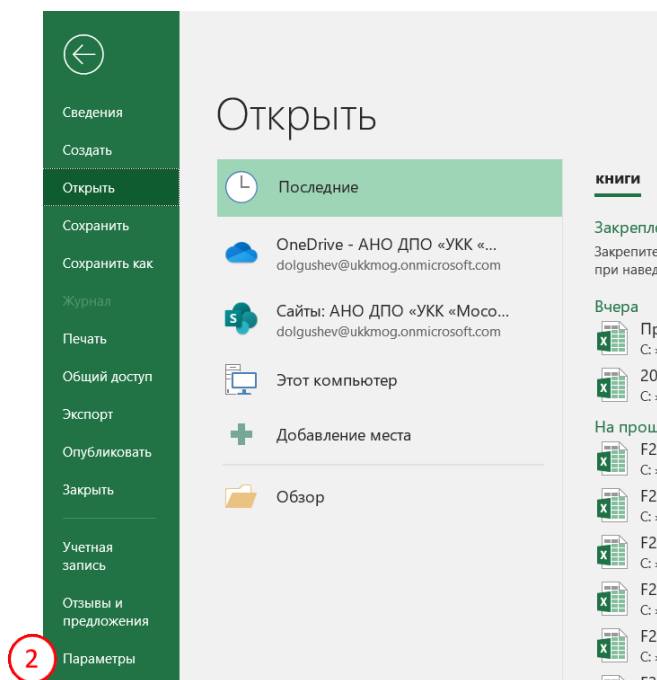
Сведения
Создать
Открыть
Сохранить
Сохранить как
Журнал
Печать
Общий доступ
Экспорт
Опубликовать
Закрыть
Учетная запись
Отзывы и предложения
2
Параметры

Открыть

Последние
OneDrive - АНО ДПО «УКК «...
dolgushev@ukkmog.onmicrosoft.com
Сайты: АНО ДПО «УКК «Моco...
dolgushev@ukkmog.onmicrosoft.com
Этот компьютер
Добавление места
Обзор

книги
Закрепл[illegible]
Закрепите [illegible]
при навед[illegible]
Вчера
Пр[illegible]
C: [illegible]
20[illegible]
C: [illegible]
На прош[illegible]
F2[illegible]
C: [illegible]
F2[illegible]
C: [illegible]
F2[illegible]
C: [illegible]
F2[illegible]
C: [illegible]
F2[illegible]
C: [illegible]